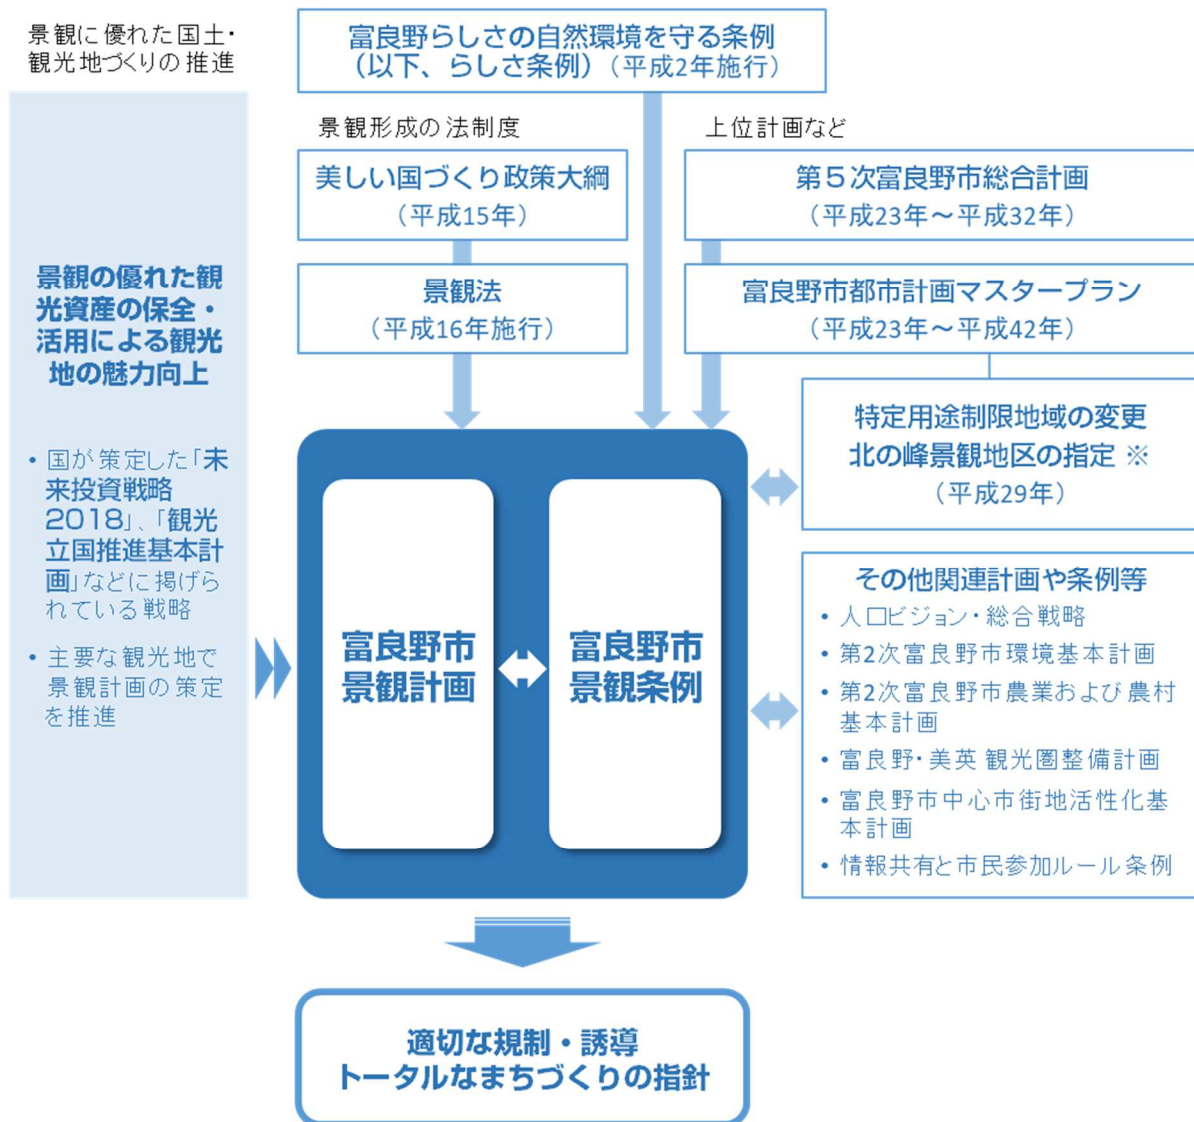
景観に優れた国土・観光地づくりの推進

富良野らしさの自然環境を守る条例（以下、らしさ条例）（平成2年施行）

景観形成の法制度

上位計画など

美しい国づくり政策大綱（平成15年）

第５次富良野市総合計画（平成23年～平成32年）

景観の優れた観光資産の保全・活用による観光地の魅力向上

景観法（平成16年施行）

富良野市都市計画マスタープラン（平成23年～平成42年）

特定用途制限地域の変更
北の峰景観地区の指定 ※
（平成29年）

• 国が策定した「未来投資戦略2018」、「観光立国推進基本計画」などに掲げられている戦略

• 主要な観光地で景観計画の策定を推進

富良野市景観計画

富良野市景観条例

その他関連計画や条例等
• 人口ビジョン・総合戦略
• 第2次富良野市環境基本計画
• 第2次富良野市農業および農村基本計画
• 富良野・美英 観光圏整備計画
• 富良野市中心市街地活性化基本計画
• 情報共有と市民参加ルール条例

適切な規制・誘導
トータルなまちづくりの指針